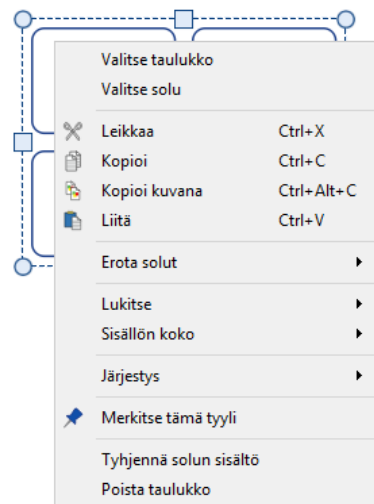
Valitse taulukko
Valitse solu

Leikkaa Ctrl+X
Kopioi Ctrl+C
Kopioi kuvana Ctrl+Alt+C
Liitä Ctrl+V

Erota solut

Lukitse
Sisällön koko

Järjestys

Merkitse tämä tyyli

Tyhjennä solun sisältö
Poista taulukko